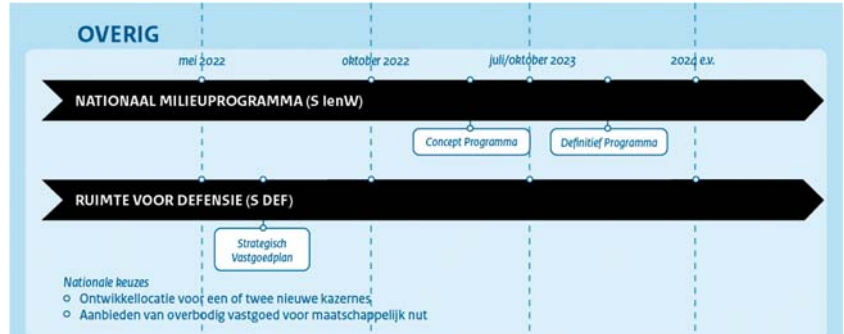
OVERIG

mei 2022

oktober 2022

juli/oktober 2023

2024 e.v.

NATIONAAL MILIEUPROGRAMMA (S IenW)

Concept Programma

Definitief Programma

RUIMTE VOOR DEFENSIE (S DEF)

Strategisch Vastgoedplan

Nationale keuzes
○ Ontwikkellocatie voor een of twee nieuwe kazernes
○ Aanbieden van overbodig vastgoed voor maatschappelijk nut